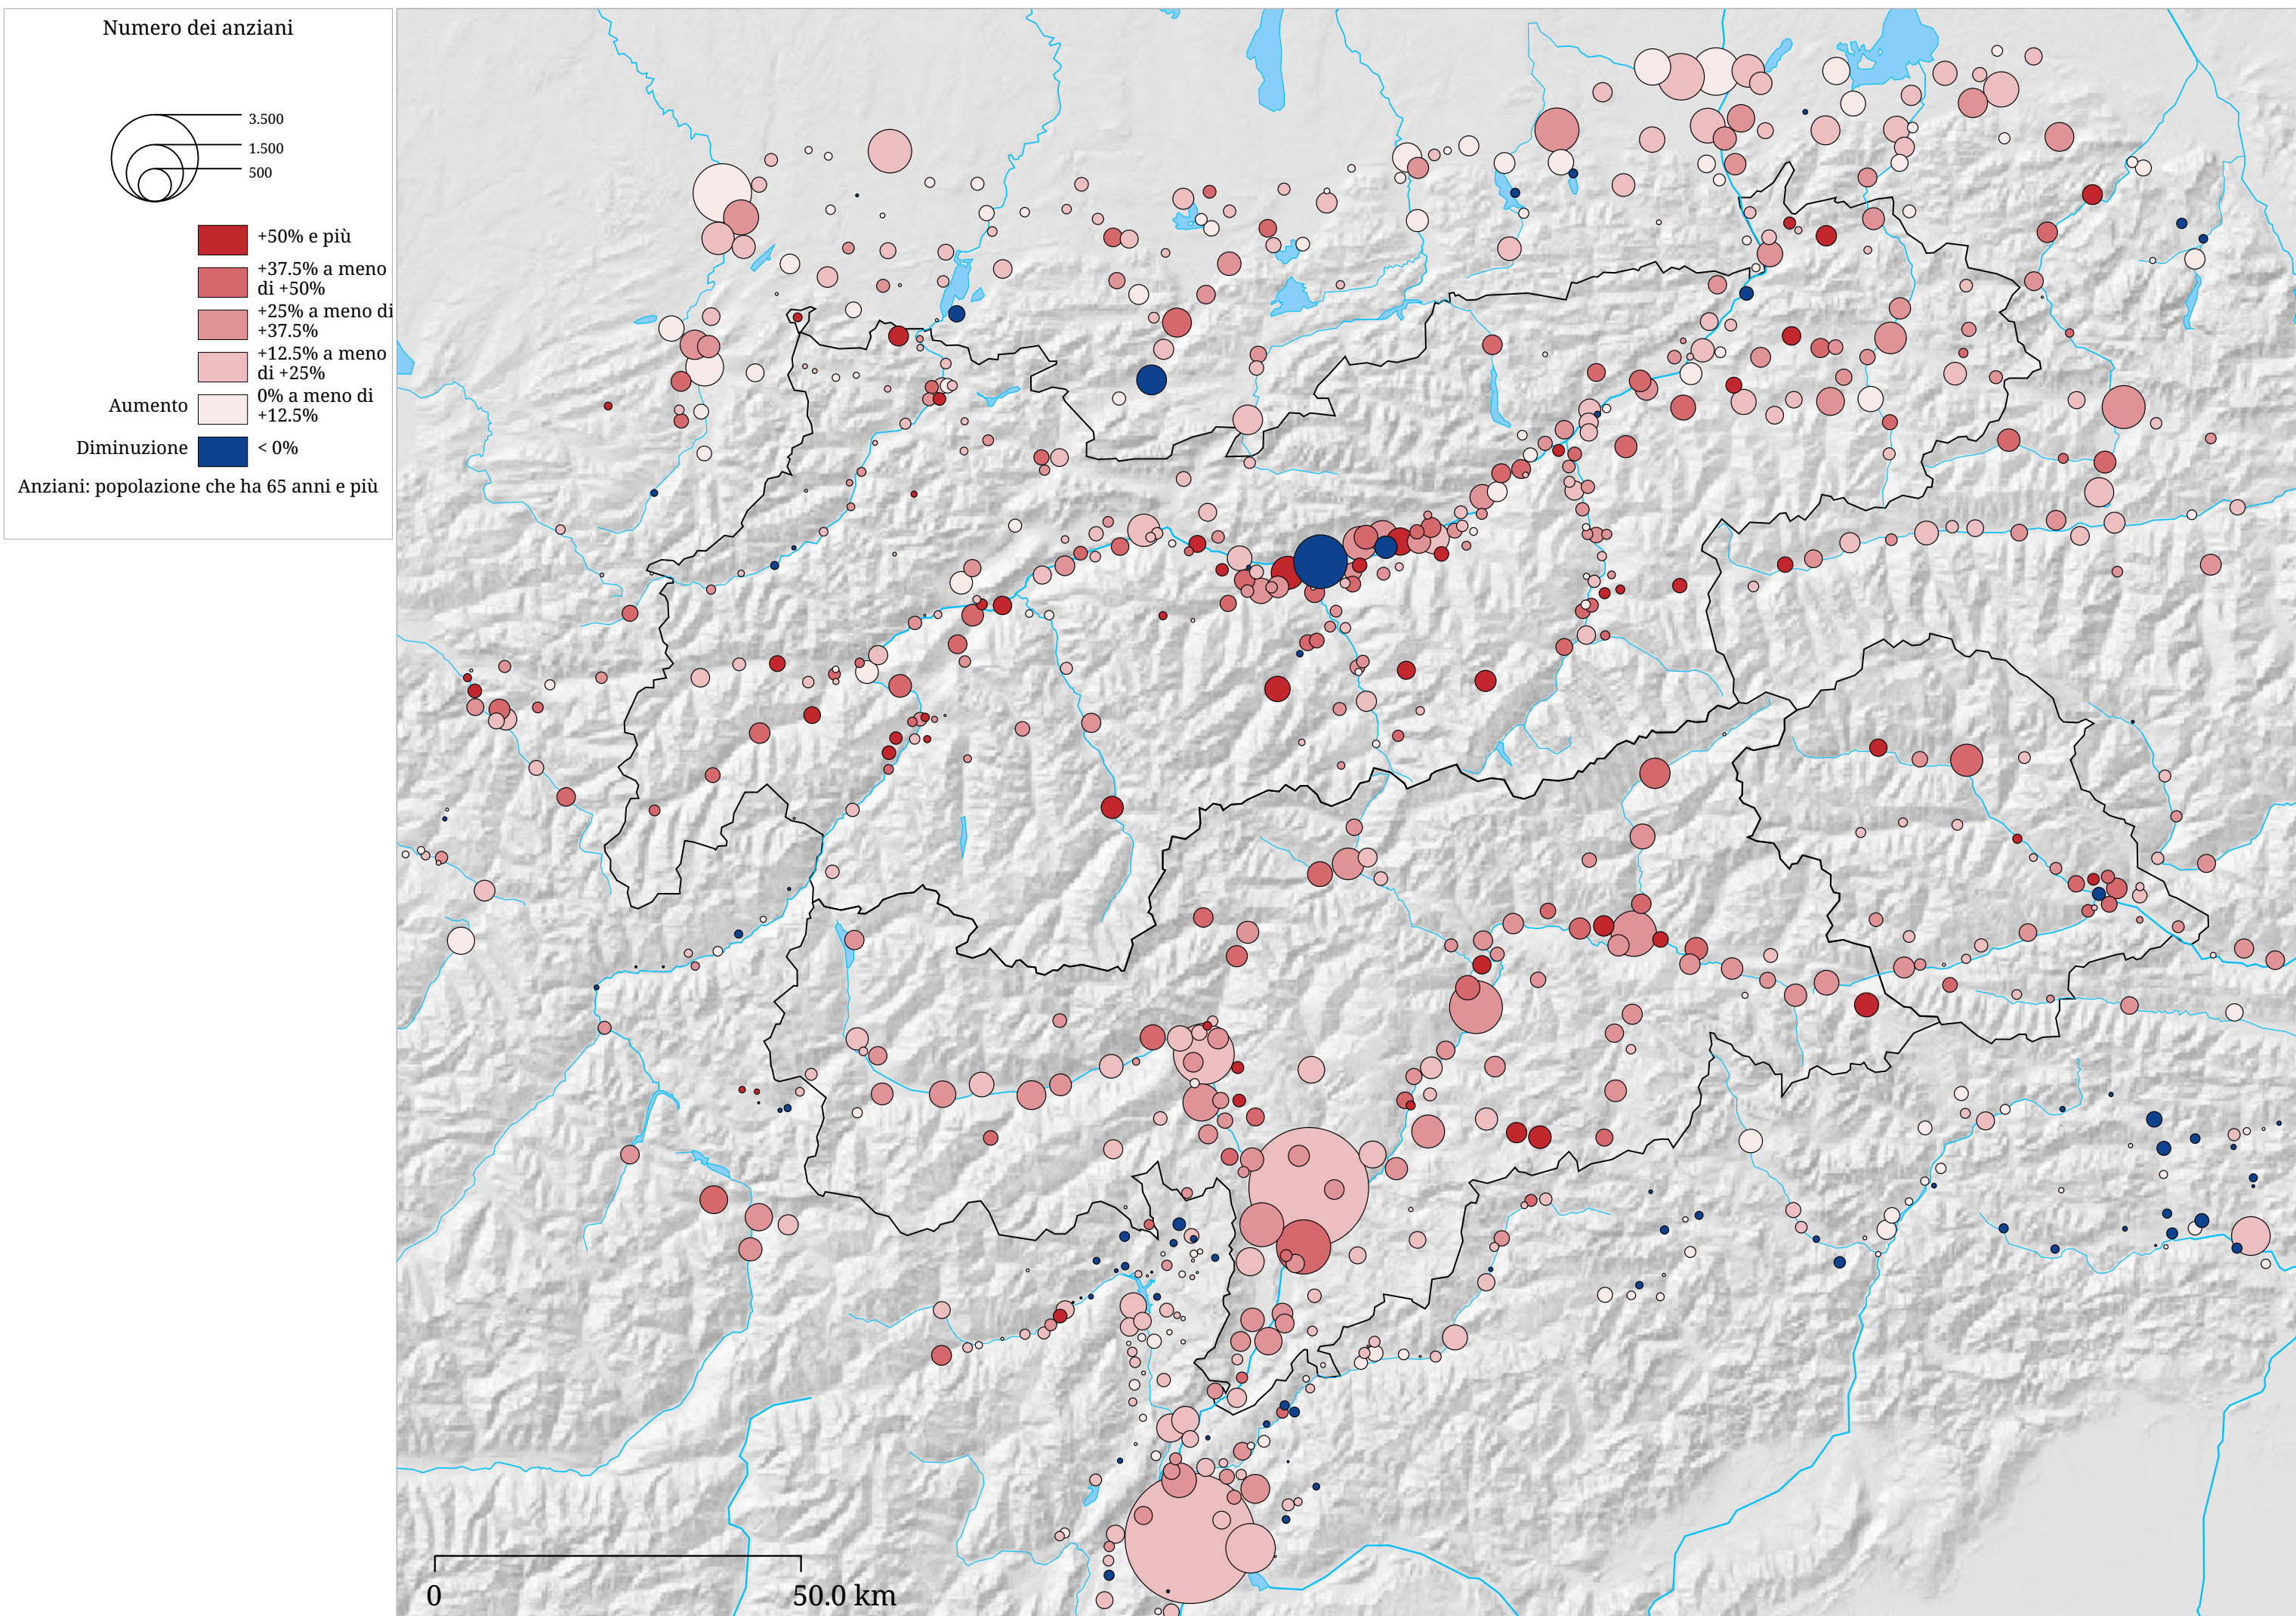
Numero dei anziani

3.500
1.500
500

+50% e più
+37.5% a meno di +50%
+25% a meno di +37.5%
+12.5% a meno di +25%
Aumento
0% a meno di +12.5%
Diminuzione
< 0%

Anziani: popolazione che ha 65 anni e più

0
50.0 km